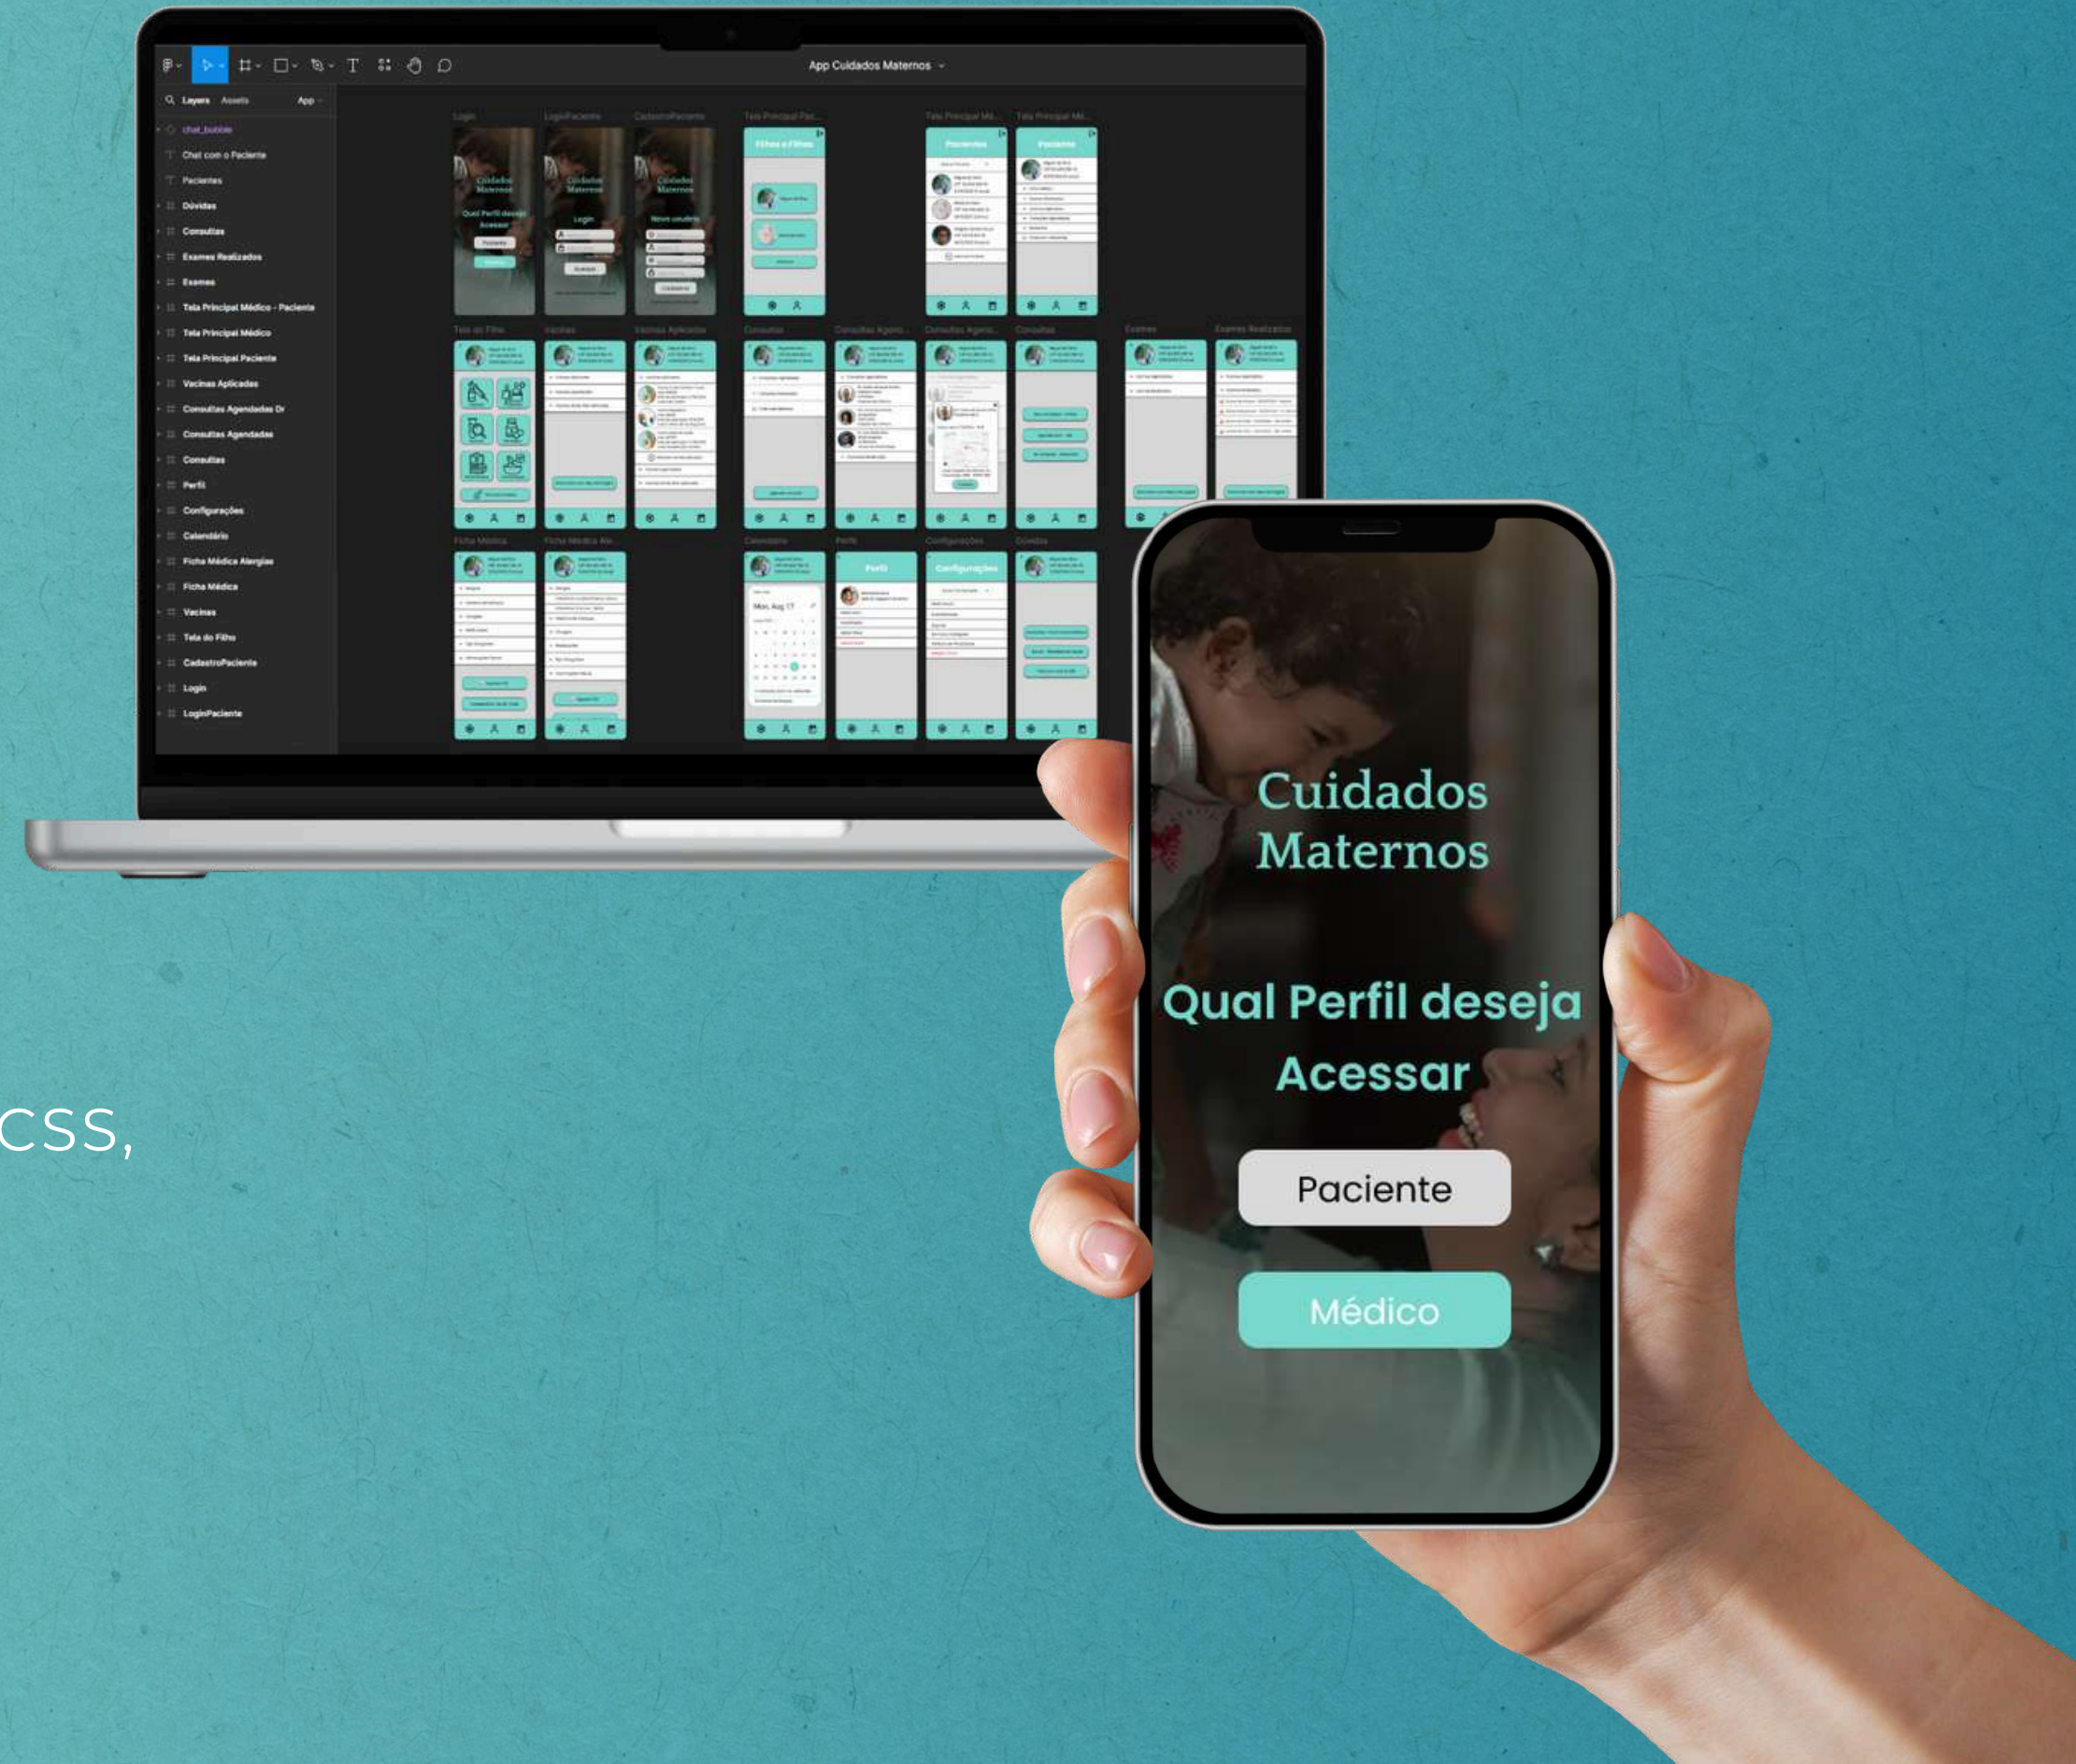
App Cuidados Maternos

Layers Assets App

chat_bubble
Chat com o Paciente
Pacientes
Dúvidas
Consultas
Exames Realizados
Exames
Tela Principal Médico - Paciente
Tela Principal Médico
Tela Principal Paciente
Vacinas Aplicadas
Consultas Agendadas Dr
Consultas Agendadas
Consultas
Perfil
Configurações
Calendário
Ficha Médica Alergias
Ficha Médica
Vacinas
Tela do Filho
CadastroPaciente
Login
LoginPaciente

Login
LoginPaciente
CadastroPaciente
Tela Principal Pac...
Tela Principal Mé...
Tela Principal Mé...

Cuidados Maternos
Qual Perfil deseja Acessar
Paciente

Cuidados Maternos
Login

Cuidados Maternos
Novo usuário

Filhos e Filhas

Pacientes

Paciente

Tela do Filho
Vacinas
Vacinas Aplicadas
Consultas
Consultas Agend...
Consultas Agend...
Consultas
Exames
Exames Realizados

Ficha Médica
Ficha Médica Ale...
Calendário
Perfil
Configurações
Dúvidas

Mon, Aug 17

Perfil
Configurações

CSS,

Cuidados Maternos

Qual Perfil deseja Acessar

Paciente

Médico